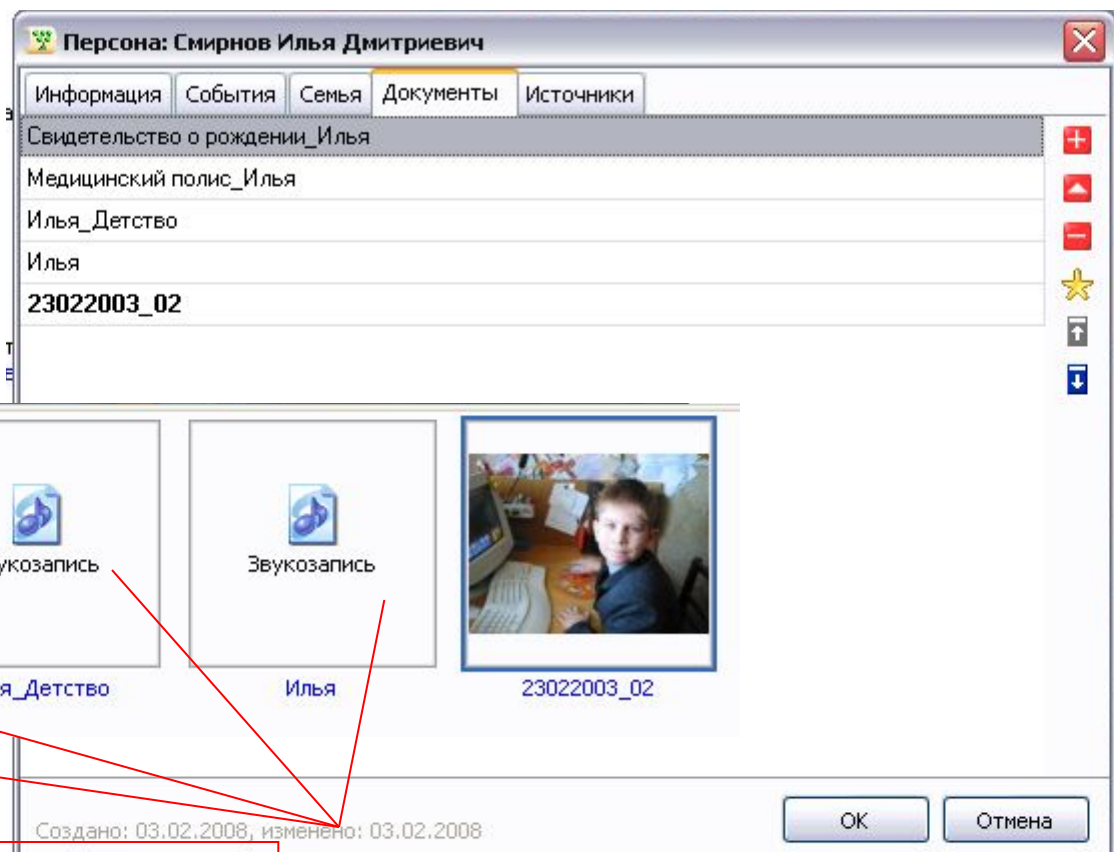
Персона: Смирнов Илья Дмитриевич

Информация | События | Семья | Документы | Источники

Свидетельство о рождении_Илья
Медицинский полис_Илья
Илья_Детство
Илья
23022003_02

укозапись
я_Детство

Звукозапись
Илья

23022003_02

Создано: 03.02.2008, изменено: 03.02.2008

OK
Отмена